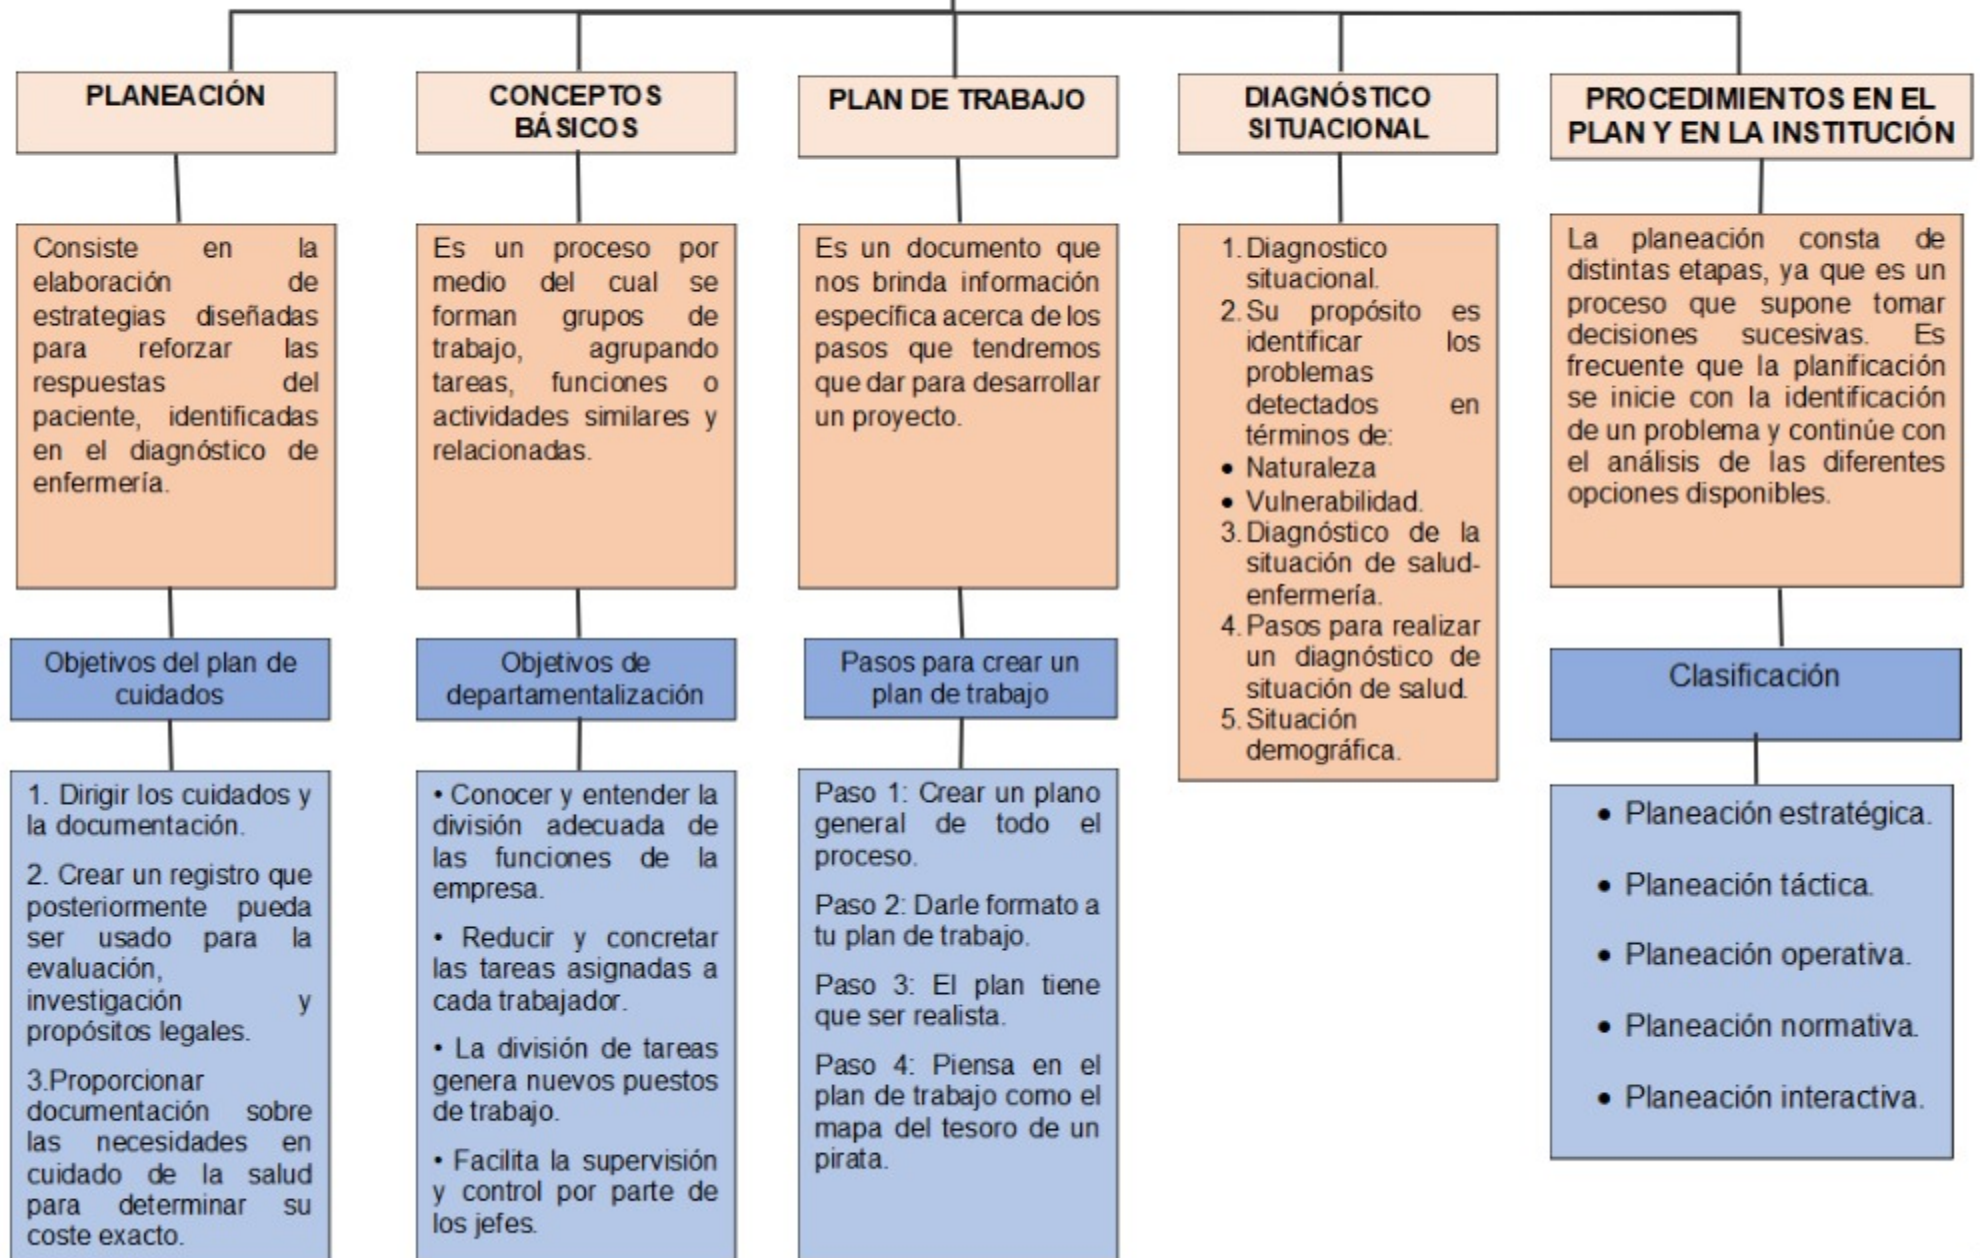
PLANEACIÓN

Consiste en la elaboración de estrategias diseñadas para reforzar las respuestas del paciente, identificadas en el diagnóstico de enfermería.

Objetivos del plan de cuidados

1. Dirigir los cuidados y la documentación.

2. Crear un registro que posteriormente pueda ser usado para la evaluación, investigación y propósitos legales.

3.Proporcionar documentación sobre las necesidades en cuidado de la salud para determinar su coste exacto.

CONCEPTOS BÁSICOS

Es un proceso por medio del cual se forman grupos de trabajo, agrupando tareas, funciones o actividades similares y relacionadas.

Objetivos de departamentalización

• Conocer y entender la división adecuada de las funciones de la empresa.

• Reducir y concretar las tareas asignadas a cada trabajador.

• La división de tareas genera nuevos puestos de trabajo.

• Facilita la supervisión y control por parte de los jefes.

PLAN DE TRABAJO

Es un documento que nos brinda información específica acerca de los pasos que tendremos que dar para desarrollar un proyecto.

Pasos para crear un plan de trabajo

Paso 1: Crear un plano general de todo el proceso.

Paso 2: Darle formato a tu plan de trabajo.

Paso 3: El plan tiene que ser realista.

Paso 4: Piensa en el plan de trabajo como el mapa del tesoro de un pirata.

DIAGNÓSTICO SITUACIONAL

1. Diagnostico situacional.
2. Su propósito es identificar los problemas detectados en términos de:
• Naturaleza
• Vulnerabilidad.
3. Diagnóstico de la situación de salud-enfermería.
4. Pasos para realizar un diagnóstico de situación de salud.
5. Situación demográfica.

PROCEDIMIENTOS EN EL PLAN Y EN LA INSTITUCIÓN

La planeación consta de distintas etapas, ya que es un proceso que supone tomar decisiones sucesivas. Es frecuente que la planificación se inicie con la identificación de un problema y continúe con el análisis de las diferentes opciones disponibles.

Clasificación

• Planeación estratégica.
• Planeación táctica.
• Planeación operativa.
• Planeación normativa.
• Planeación interactiva.